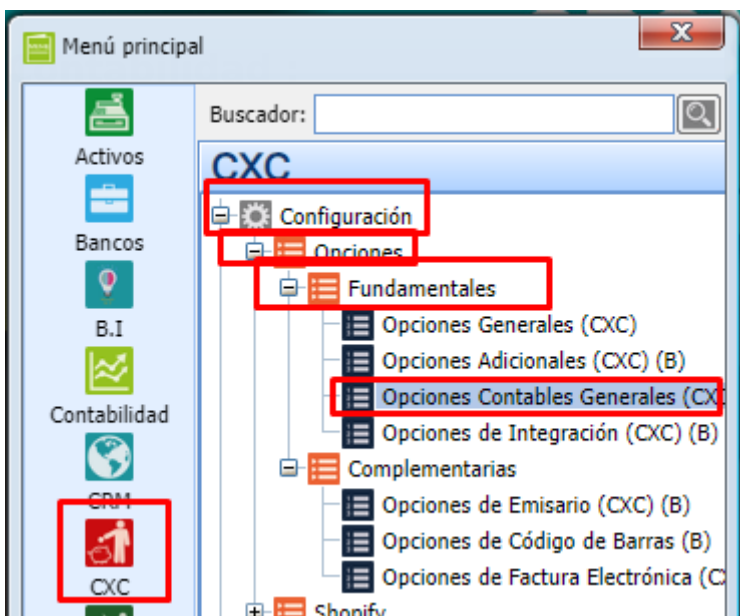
Menú principal

Activos
Bancos
B.I
Contabilidad
CRM
CXC

Buscador:

CXC

Configuración
Opciones
Fundamentales
Opciones Generales (CXC)
Opciones Adicionales (CXC) (B)
Opciones Contables Generales (CX
Opciones de Integración (CXC) (B)
Complementarias
Opciones de Emisario (CXC) (B)
Opciones de Código de Barras (B)
Opciones de Factura Electrónica (C
Shopify